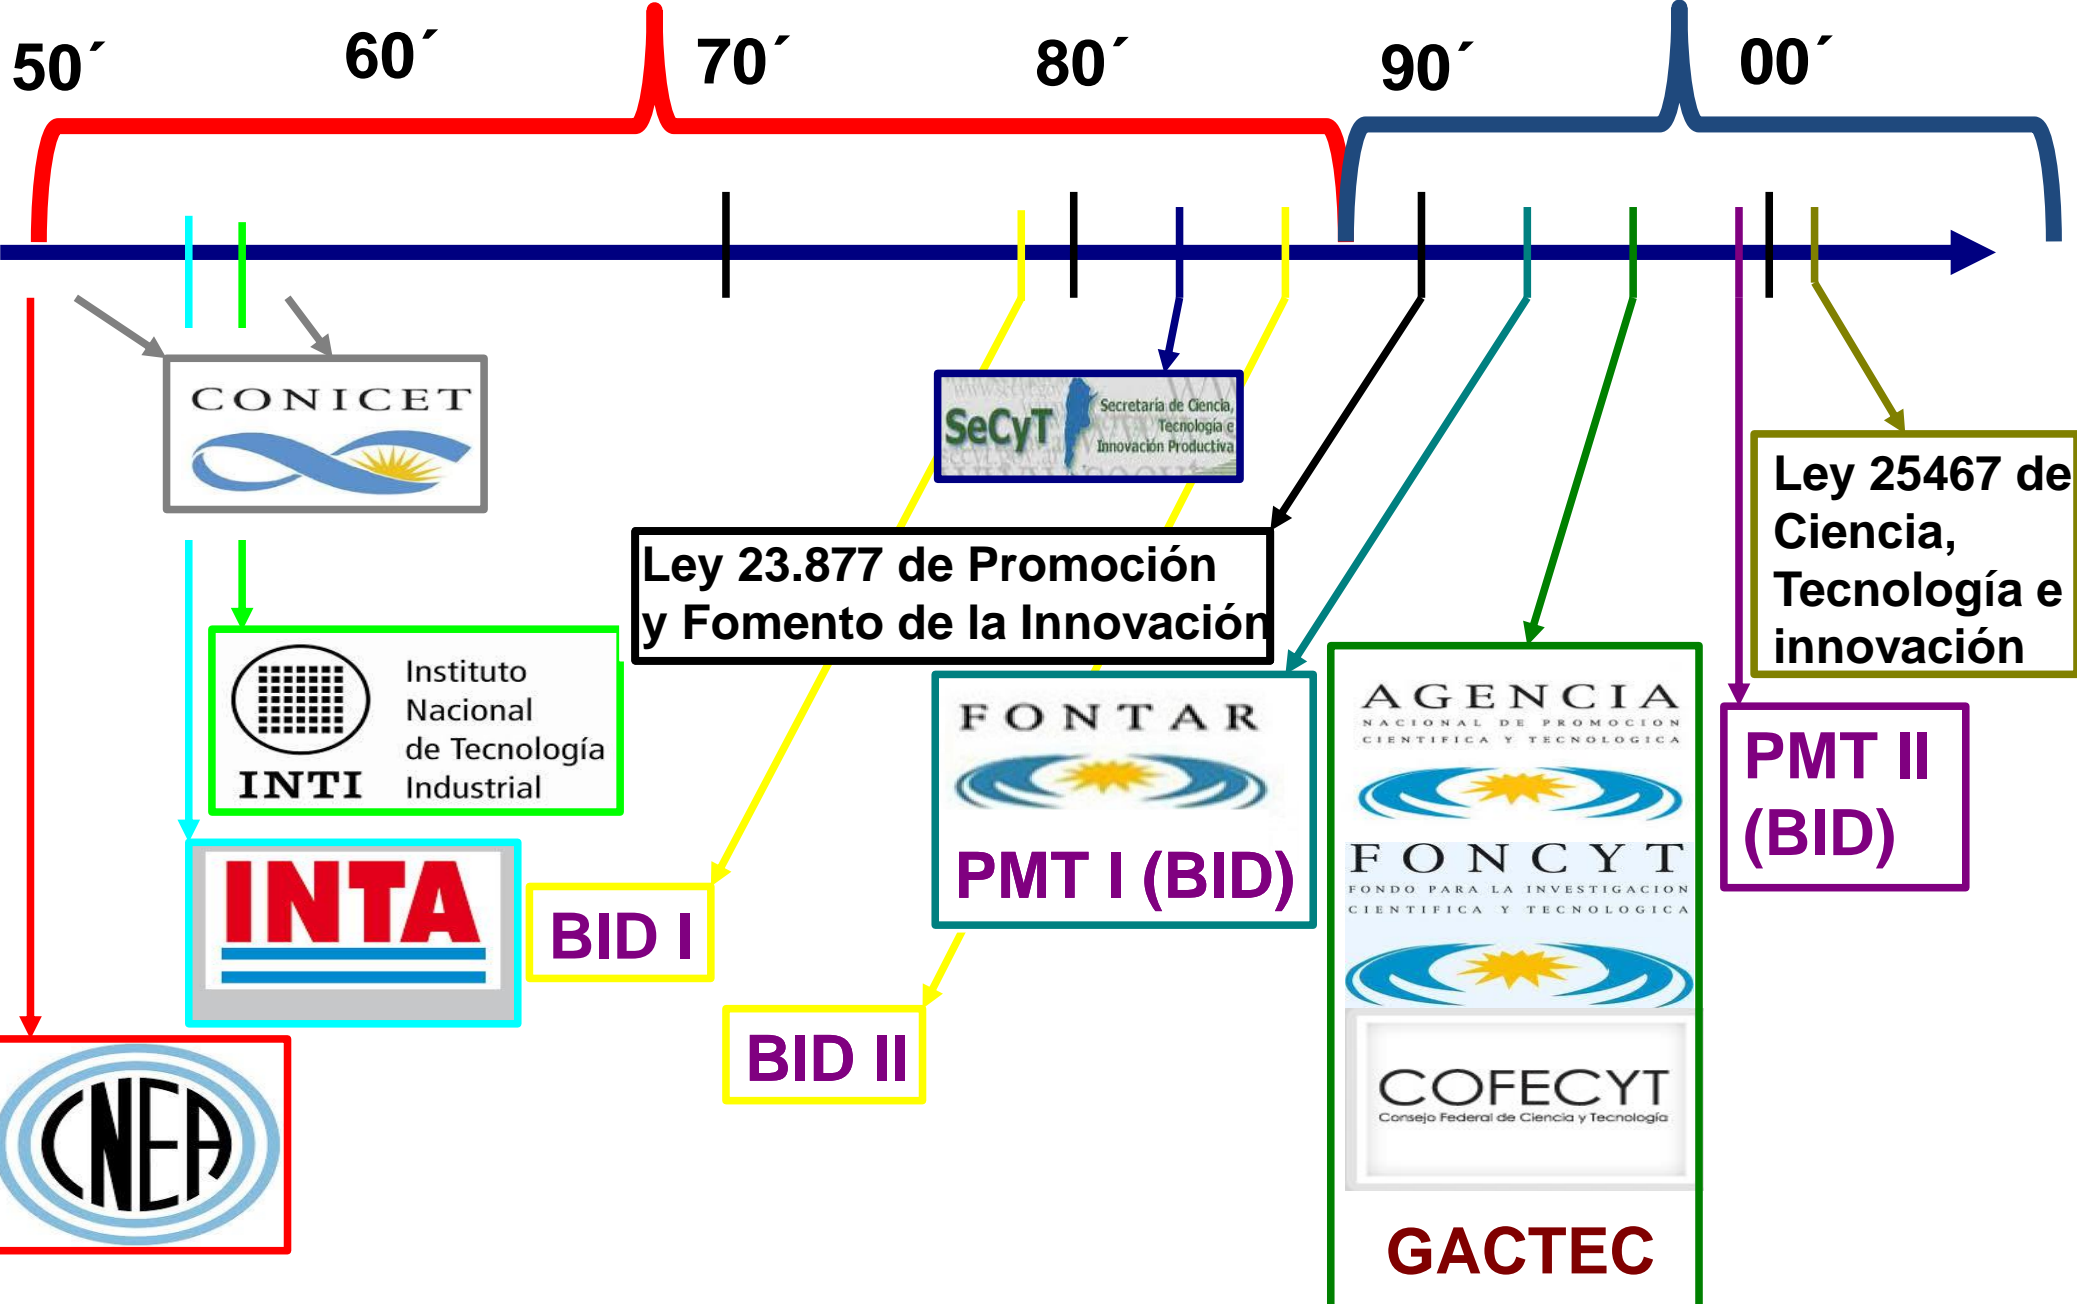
50´ 60´ 70´ 80´ 90´ 00´

CONICET

Secretaría de Ciencia, Tecnología e Innovación Productiva SeCyT

Ley 23.877 de Promoción y Fomento de la Innovación

Ley 25467 de Ciencia, Tecnología e innovación

Instituto Nacional de Tecnología Industrial INTI

INTA

BID I

FONTAR

PMT I (BID)

AGENCIA NACIONAL DE PROMOCION CIENTIFICA Y TECNOLOGICA

FONCYT FONDO PARA LA INVESTIGACION CIENTIFICA Y TECNOLOGICA

COFECYT Consejo Federal de Ciencia y Tecnología

GACTEC

PMT II (BID)

BID II

CNEA